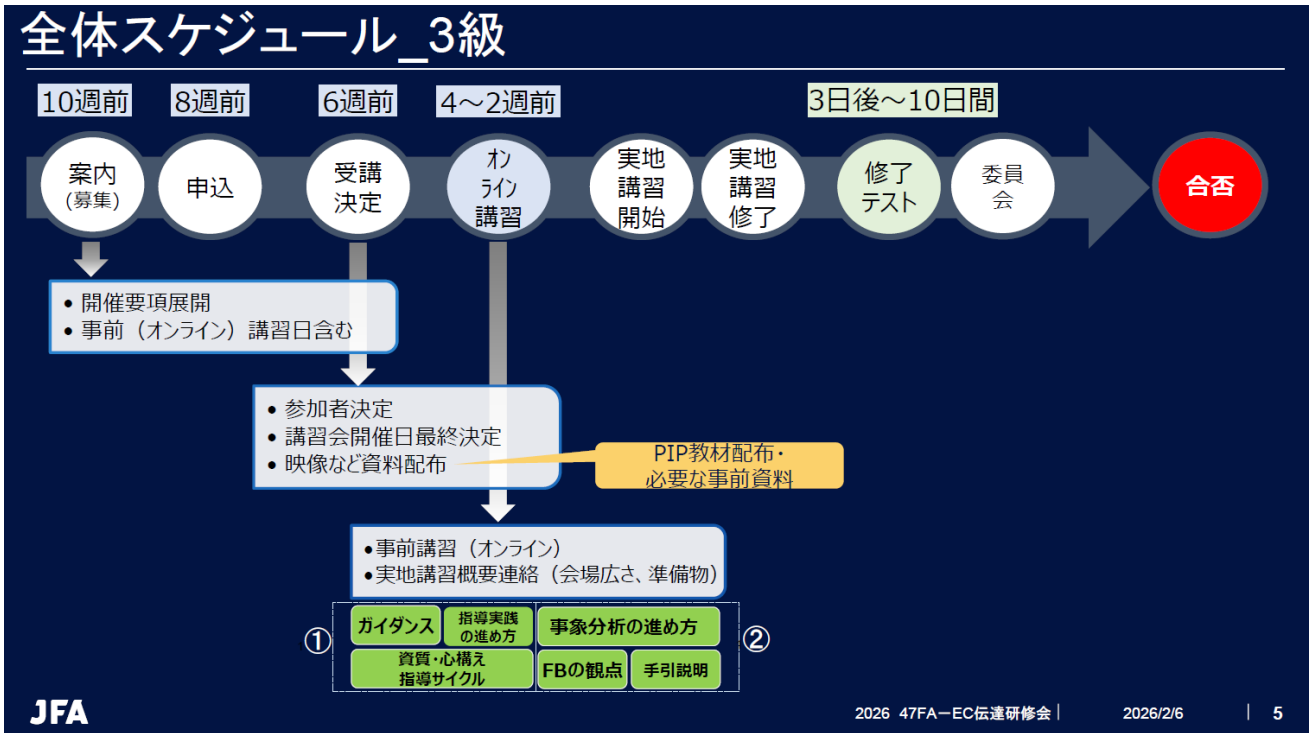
全体スケジュール_3級

10週前　8週前　6週前　4～2週前　3日後～10日間

案内
(募集)

申込

受講
決定

オンライン
講習

実地
講習
開始

実地
講習
修了

修了
テスト

委員
会

合否

• 開催要項展開
• 事前（オンライン）講習日含む

• 参加者決定
• 講習会開催日最終決定
• 映像など資料配布

PIP教材配布・
必要な事前資料

•事前講習（オンライン）
•実地講習概要連絡（会場広さ、準備物）

①

ガイダンス

指導実践
の進め方

事象分析の進め方

②

資質・心構え
指導サイクル

FBの観点

手引説明

JFA

2026 47FAーEC伝達研修会 | 2026/2/6 | 5